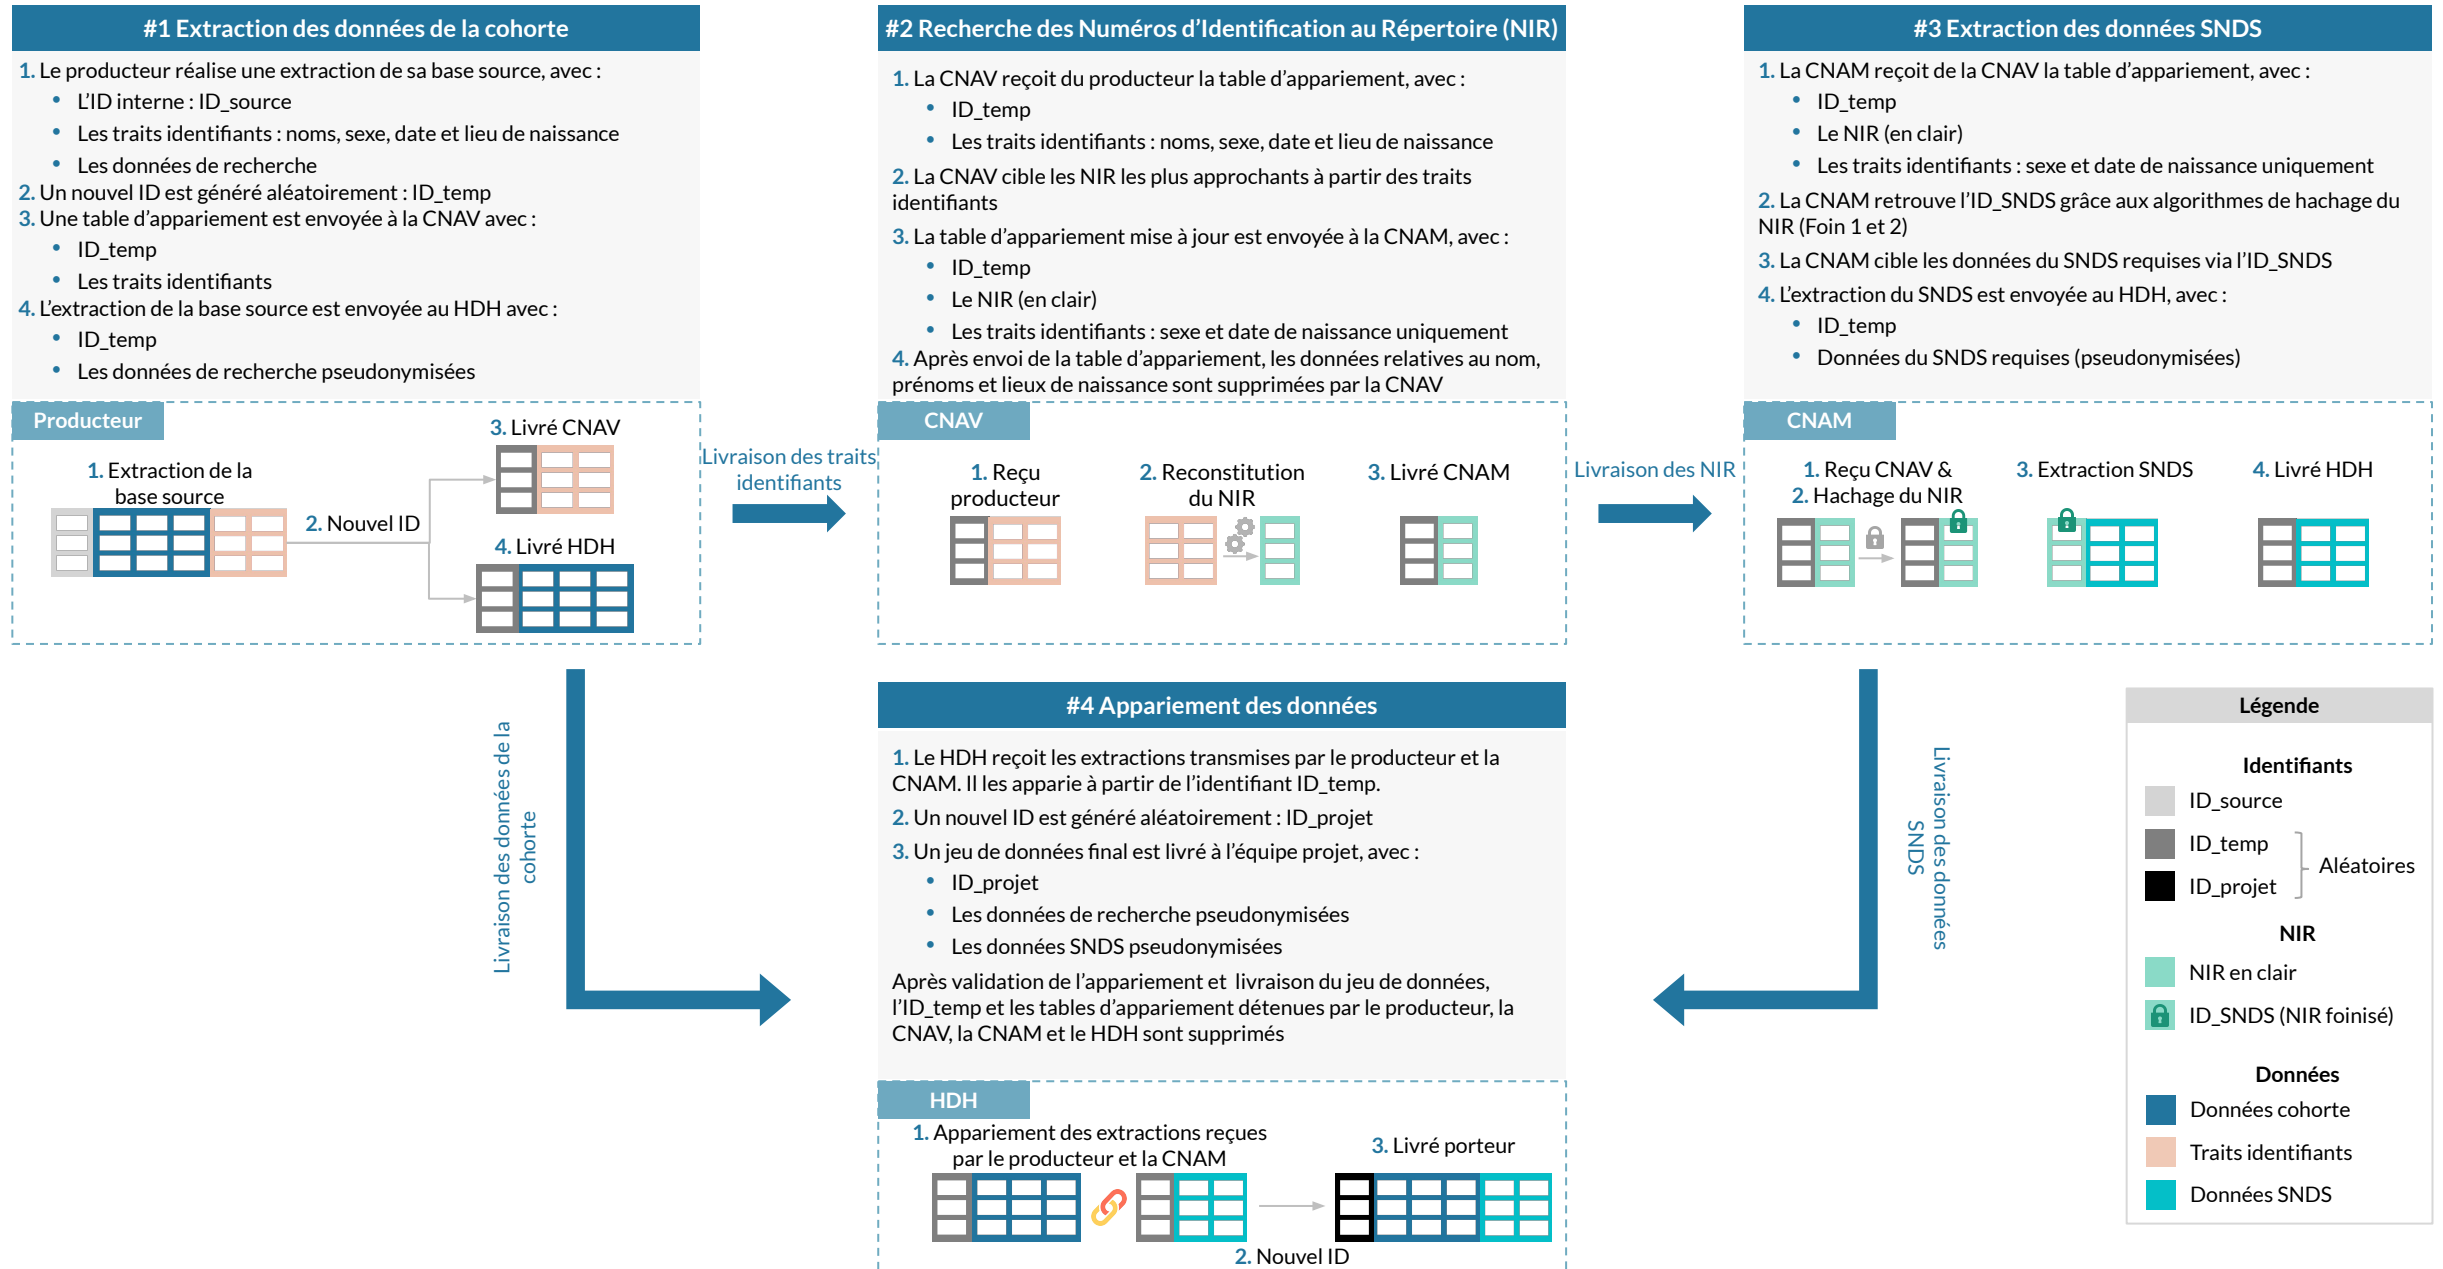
#1 Extraction des données de la cohorte

1. Le producteur réalise une extraction de sa base source, avec :
• L'ID interne : ID_source
• Les traits identifiants : noms, sexe, date et lieu de naissance
• Les données de recherche
2. Un nouvel ID est généré aléatoirement : ID_temp
3. Une table d'appariement est envoyée à la CNAV avec :
• ID_temp
• Les traits identifiants
4. L'extraction de la base source est envoyée au HDH avec :
• ID_temp
• Les données de recherche pseudonymisées

Producteur
1. Extraction de la base source
2. Nouvel ID
3. Livré CNAV
4. Livré HDH

Livraison des traits identifiants

#2 Recherche des Numéros d'Identification au Répertoire (NIR)

1. La CNAV reçoit du producteur la table d'appariement, avec :
• ID_temp
• Les traits identifiants : noms, sexe, date et lieu de naissance
2. La CNAV cible les NIR les plus approchants à partir des traits identifiants
3. La table d'appariement mise à jour est envoyée à la CNAM, avec :
• ID_temp
• Le NIR (en clair)
• Les traits identifiants : sexe et date de naissance uniquement
4. Après envoi de la table d'appariement, les données relatives au nom, prénoms et lieux de naissance sont supprimées par la CNAV

CNAV
1. Reçu producteur
2. Reconstitution du NIR
3. Livré CNAM

Livraison des NIR

#3 Extraction des données SNDS

1. La CNAM reçoit de la CNAV la table d'appariement, avec :
• ID_temp
• Le NIR (en clair)
• Les traits identifiants : sexe et date de naissance uniquement
2. La CNAM retrouve l'ID_SNDS grâce aux algorithmes de hachage du NIR (Foin 1 et 2)
3. La CNAM cible les données du SNDS requises via l'ID_SNDS
4. L'extraction du SNDS est envoyée au HDH, avec :
• ID_temp
• Données du SNDS requises (pseudonymisées)

CNAM
1. Reçu CNAV &
2. Hachage du NIR
3. Extraction SNDS
4. Livré HDH

Livraison des données de la cohorte

#4 Appariement des données

1. Le HDH reçoit les extractions transmises par le producteur et la CNAM. Il les apparie à partir de l'identifiant ID_temp.
2. Un nouvel ID est généré aléatoirement : ID_projet
3. Un jeu de données final est livré à l'équipe projet, avec :
• ID_projet
• Les données de recherche pseudonymisées
• Les données SNDS pseudonymisées
Après validation de l'appariement et livraison du jeu de données, l'ID_temp et les tables d'appariement détenues par le producteur, la CNAV, la CNAM et le HDH sont supprimés

HDH
1. Appariement des extractions reçues par le producteur et la CNAM
2. Nouvel ID
3. Livré porteur

Livraison des données SNDS

Légende
Identifiants
ID_source
ID_temp
ID_projet
Aléatoires
NIR
NIR en clair
ID_SNDS (NIR foinisé)
Données
Données cohorte
Traits identifiants
Données SNDS